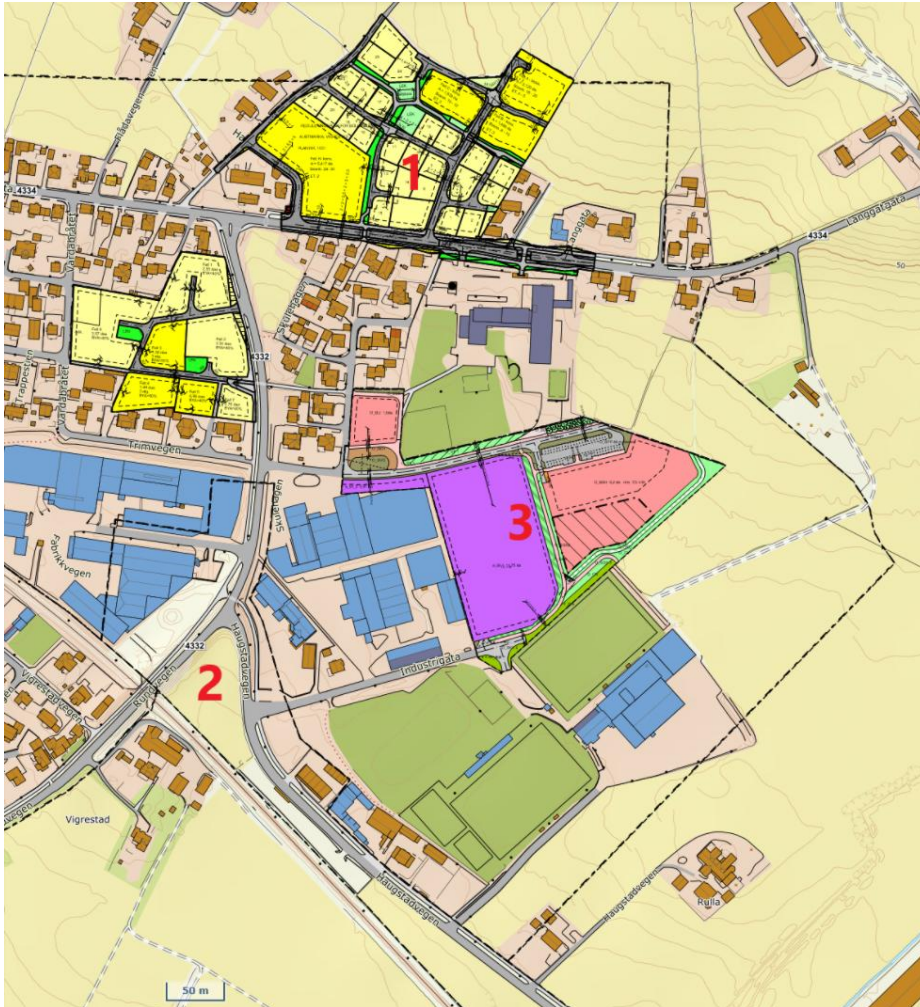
1
2
3
4334
Langgata
Langgatgata
4334
50
4332
Skulevegen
Trimvegen
Tropevegen
Vardafjellet
Varhaugvegen
Fabrikkvegen
Vigrestadvegen
Ruggvegen
4332
Haugstadvegen
Industrigata
Haugstadvegen
Haugstadvegen
Rulla
Vigrestad
Sveinsvegen
50 m